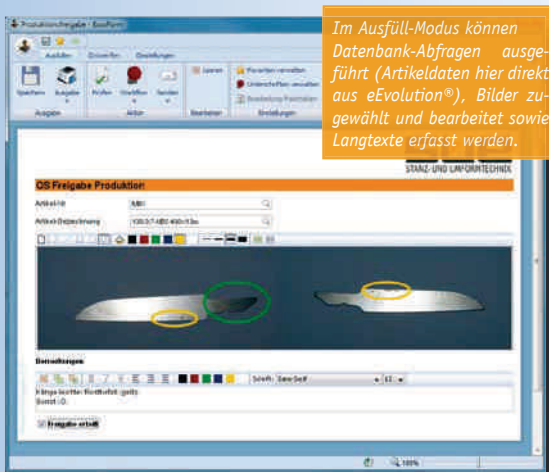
Produktionsfreigabe - Beispiel

Ausfüllen Entwerfen Einstellungen

Speichern Ausgabe Prüfen Sherlfinn Senden Leeren Favoriten verwalten Unterschriften verwalten

Ausgabe Aktion Bearbeiten Einstellungen

Im Ausfüll-Modus können Datenbank-Abfragen ausgeführt (Artikeldaten hier direkt aus eEvolution®), Bilder zugewählt und bearbeitet sowie Langtexte erfasst werden.

STANZ- UND UMFORMTECHNIK

QS Freigabe Produktion

Artikel-Nr. MB1

Artikel-Bezeichnung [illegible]

Bemerkungen

Schrift: Sans-Serif 12

Klinge leichte Restfehler (gelb)
Sonst i.O.

Freigabe erteilt

100%